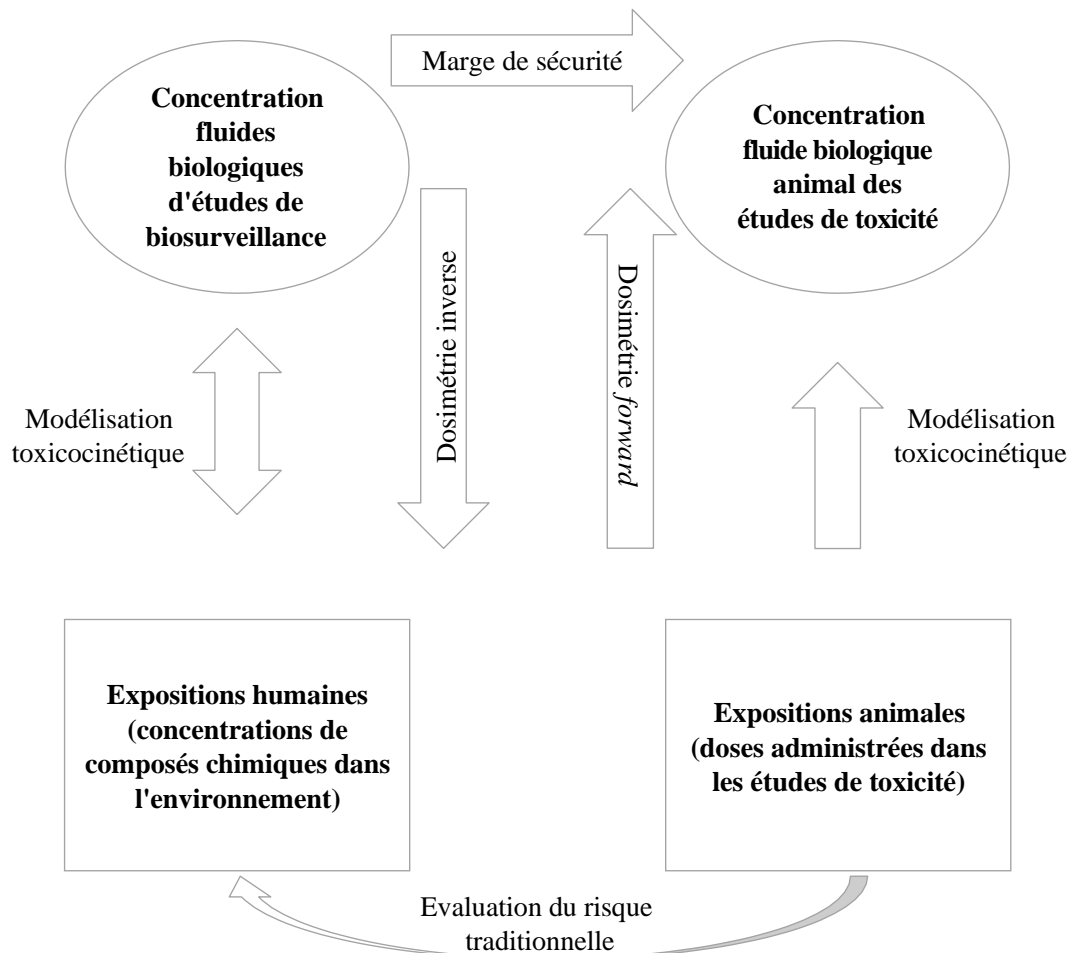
Marge de sécurité

Concentration fluides biologiques d'études de biosurveillance

Concentration fluide biologique animal des études de toxicité

Dosimétrie inverse

Dosimétrie *forward*

Modélisation toxicocinétique

Modélisation toxicocinétique

Expositions humaines (concentrations de composés chimiques dans l'environnement)

Expositions animales (doses administrées dans les études de toxicité)

Evaluation du risque traditionnelle